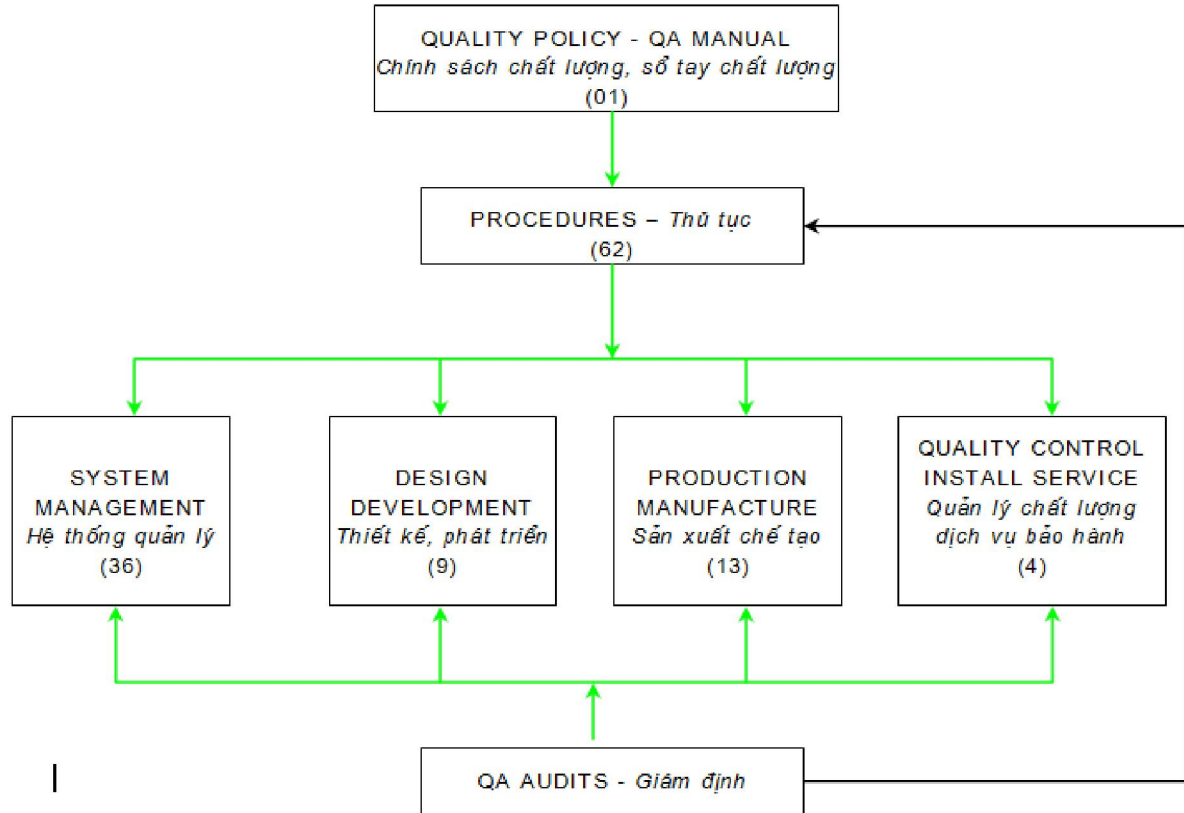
QUALITY POLICY - QA MANUAL
Chính sách chất lượng, sổ tay chất lượng
(01)

PROCEDURES – Thủ tục
(62)

SYSTEM MANAGEMENT
Hệ thống quản lý
(36)

DESIGN DEVELOPMENT
Thiết kế, phát triển
(9)

PRODUCTION MANUFACTURE
Sản xuất chế tạo
(13)

QUALITY CONTROL INSTALL SERVICE
Quản lý chất lượng dịch vụ bảo hành
(4)

QA AUDITS - Giám định